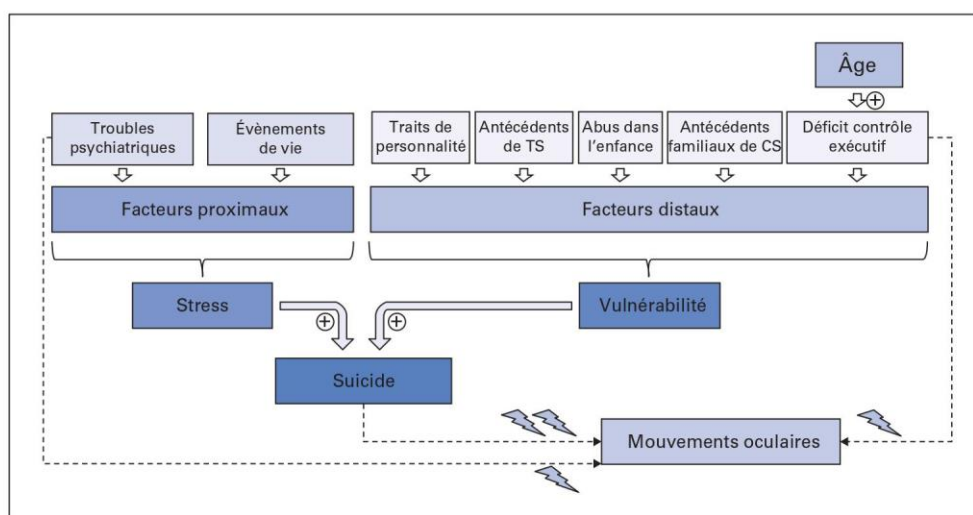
Âge

$\oplus$

Troubles psychiatriques

Évènements de vie

Traits de personnalité

Antécédents de TS

Abus dans l'enfance

Antécédents familiaux de CS

Déficit contrôle exécutif

Facteurs proximaux

Facteurs distaux

Stress

Vulnérabilité

$\oplus$

$\oplus$

Suicide

Mouvements oculaires